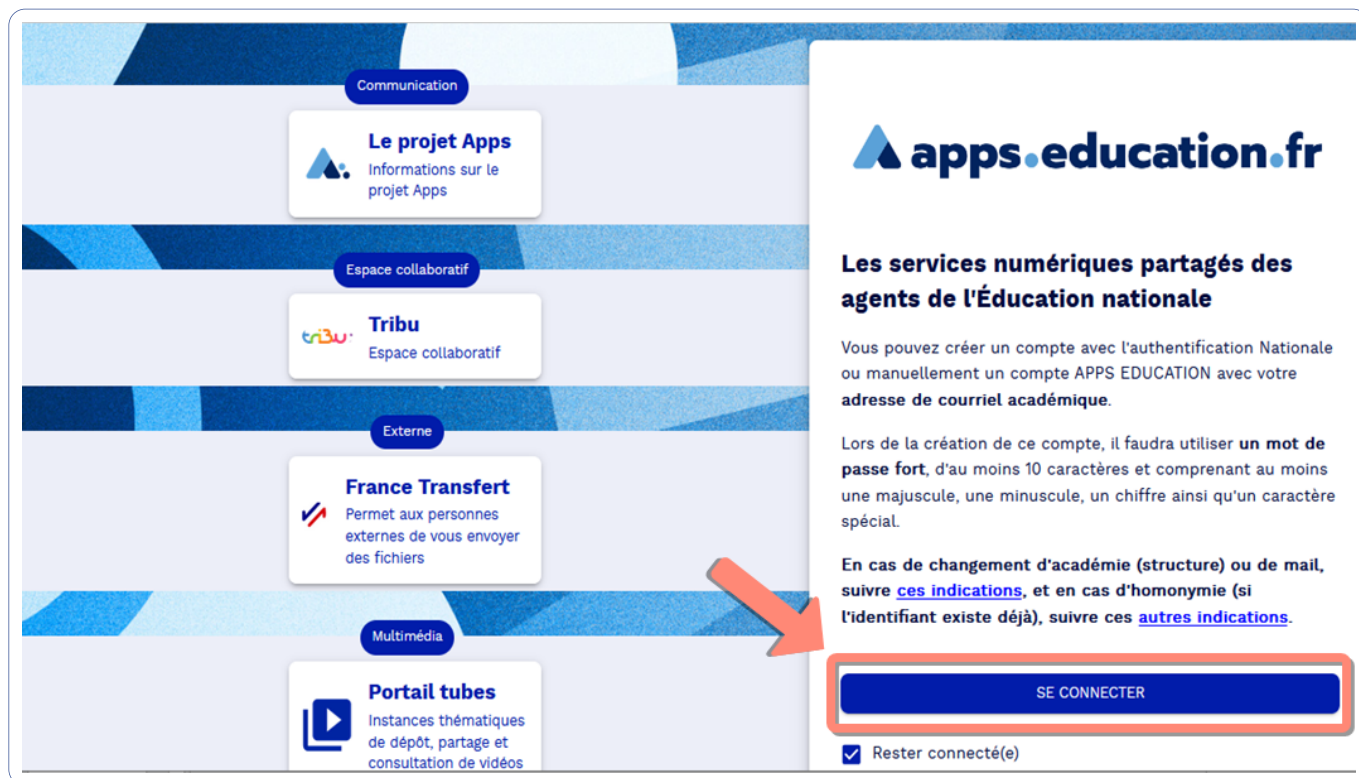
Communication

Le projet Apps
Informations sur le projet Apps

Espace collaboratif

tribu
Tribu
Espace collaboratif

Externe

France Transfert
Permet aux personnes externes de vous envoyer des fichiers

Multimédia

Portail tubes
Instances thématiques de dépôt, partage et consultation de vidéos

apps.education.fr

Les services numériques partagés des agents de l'Éducation nationale

Vous pouvez créer un compte avec l'authentification Nationale ou manuellement un compte APPS EDUCATION avec votre adresse de courriel académique.

Lors de la création de ce compte, il faudra utiliser un mot de passe fort, d'au moins 10 caractères et comprenant au moins une majuscule, une minuscule, un chiffre ainsi qu'un caractère spécial.

En cas de changement d'académie (structure) ou de mail, suivre ces indications, et en cas d'homonymie (si l'identifiant existe déjà), suivre ces autres indications.

SE CONNECTER

Rester connecté(e)